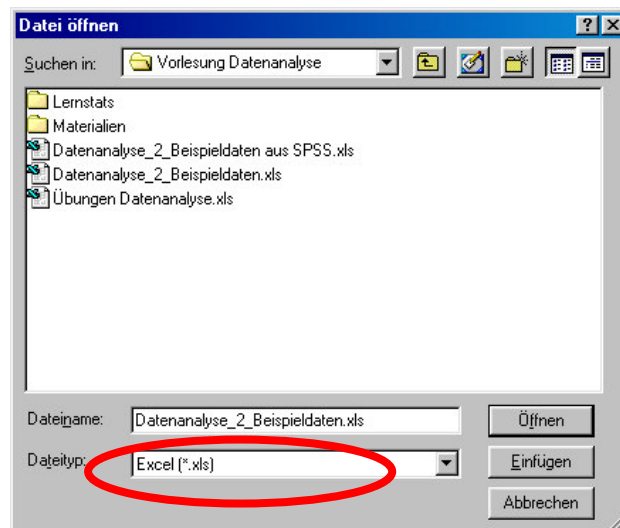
Datei öffnen
?
X
Suchen in:
Vorlesung Datenanalyse
Lernstats
Materialien
Datenanalyse_2_Beispieldaten aus SPSS.xls
Datenanalyse_2_Beispieldaten.xls
Übungen Datenanalyse.xls
Dateiname:
Datenanalyse_2_Beispieldaten.xls
Öffnen
Dateityp:
Excel (*.xls)
Einfügen
Abbrechen